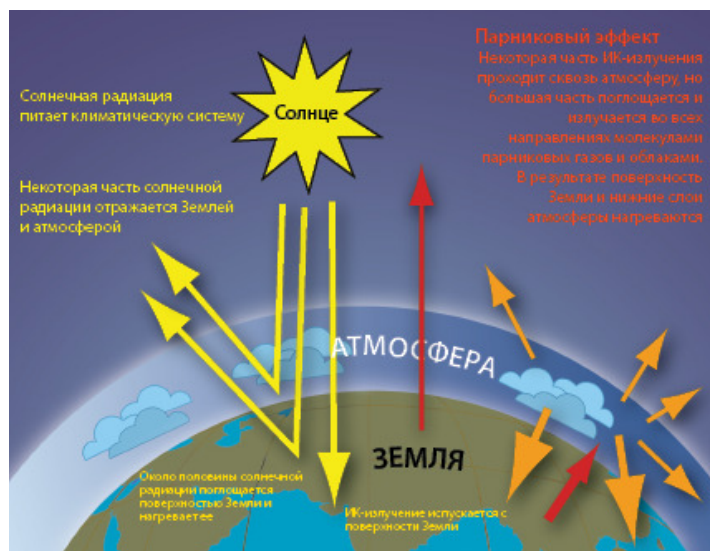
Солнечная радиация питает климатическую систему

Солнце

Некоторая часть солнечной радиации отражается Землей и атмосферой

Парниковый эффект
Некоторая часть ИК-излучения проходит сквозь атмосферу, но большая часть поглощается и излучается во всех направлениях молекулами парниковых газов и облаками. В результате поверхность Земли и нижние слои атмосферы нагреваются

АТМОСФЕРА

ЗЕМЛЯ

Около половины солнечной радиации поглощается поверхностью Земли и нагревает ее

ИК-излучение испускается с поверхности Земли